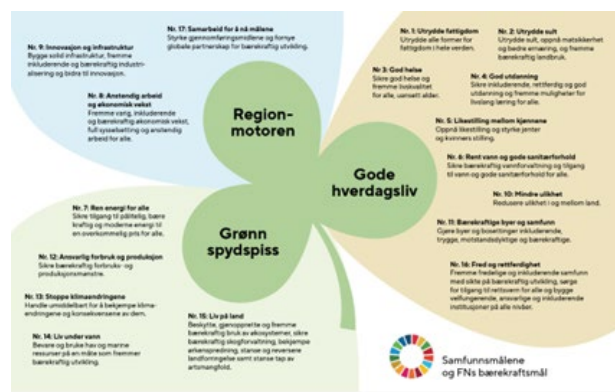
Nr. 17: Samarbeid for å nå målene
Styrke gjennomføringsmidlene og fornye globale partnerskap for bærekraftig utvikling.

Nr. 9: Innovasjon og infrastruktur
Bygge solid infrastruktur, fremme inkluderende og bærekraftig industrialisering og bidra til innovasjon.

Nr. 8: Anstendig arbeid og økonomisk vekst
Fremme varig, inkluderende og bærekraftig økonomisk vekst, full sysselsetting og anstendig arbeid for alle.

Region-motoren

Nr. 1: Utrydde fattigdom
Utrydde alle former for fattigdom i hele verden.

Nr. 2: Utrydde sult
Utrydde sult, oppnå matsikkerhet og bedre ernæring, og fremme bærekraftig landbruk.

Nr. 3: God helse
Sikre god helse og fremme livskvalitet for alle, uansett alder.

Nr. 4: God utdanning
Sikre inkluderende, rettferdig og god utdanning og fremme muligheter for livslang læring for alle.

Nr. 5: Likestilling mellom kjønnene
Oppnå likestilling og styrke jenter og kvinners stilling.

Gode hverdagsliv

Nr. 6: Rent vann og gode sanitærforhold
Sikre bærekraftig vannforvaltning og tilgang til vann og gode sanitærforhold for alle.

Nr. 10: Mindre ulikhet
Redusere ulikhet i og mellom land.

Nr. 11: Bærekraftige byer og samfunn
Gjøre byer og bosettinger inkluderende, trygge, motstandsdyktige og bærekraftige.

Nr. 16: Fred og rettferdighet
Fremme fredelige og inkluderende samfunn med sikte på bærekraftig utvikling, sørge for tilgang til rettsvern for alle og bygge velfungerende, ansvarlige og inkluderende institusjoner på alle nivåer.

Nr. 7: Ren energi for alle
Sikre tilgang til pålitelig, bærekraftig og moderne energi til en overkommelig pris for alle.

Grønn spydspiss

Nr. 12: Ansvarlig forbruk og produksjon
Sikre bærekraftige forbruks- og produksjonsmønstre.

Nr. 13: Stoppe klimaendringene
Handle umiddelbart for å bekjempe klimaendringene og konsekvensene av dem.

Nr. 14: Liv under vann
Bevare og bruke hav og marine ressurser på en måte som fremmer bærekraftig utvikling.

Nr. 15: Liv på land
Beskytte, gjenopprette og fremme bærekraftig bruk av økosystemer, sikre bærekraftig skogforvaltning, bekjempe ørkenspredning, stanse og reversere landforringelse samt stanse tap av artsmangfold.

Samfunnsmålene og FNs bærekraftsmål